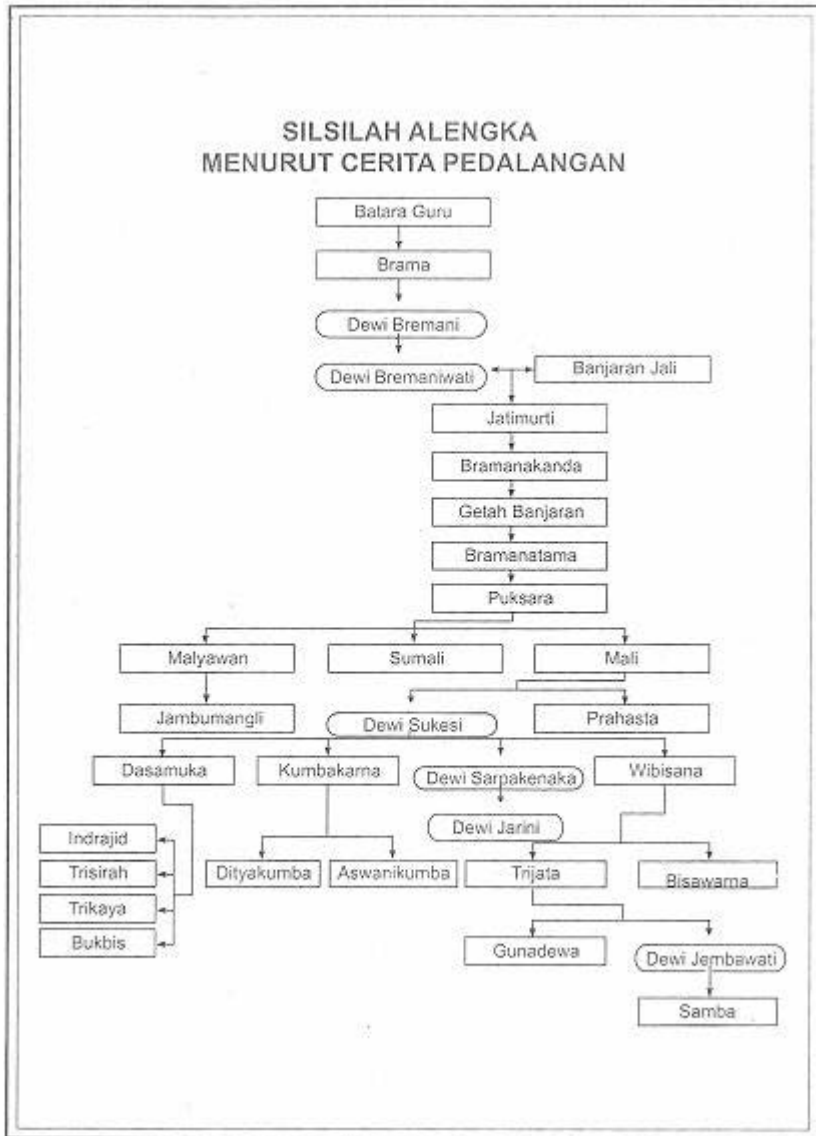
SILSILAH ALENGKA
MENURUT CERITA PEDALANGAN

Batara Guru

Brama

Dewi Bremani

Dewi Bremaniwati

Banjaran Jali

Jatimurti

Bramanakanda

Getah Banjaran

Bramanatama

Puksara

Malyawan

Sumali

Mali

Jambumangli

Dewi Sukesi

Prahasta

Dasamuka

Kumbakarna

Dewi Sarpakenaka

Wibisana

Dewi Jarini

Indrajid

Trisirah

Trikaya

Bukbis

Dityakumba

Aswanikumba

Trijata

Bisawarna

Gunadewa

Dewi Jembawati

Samba